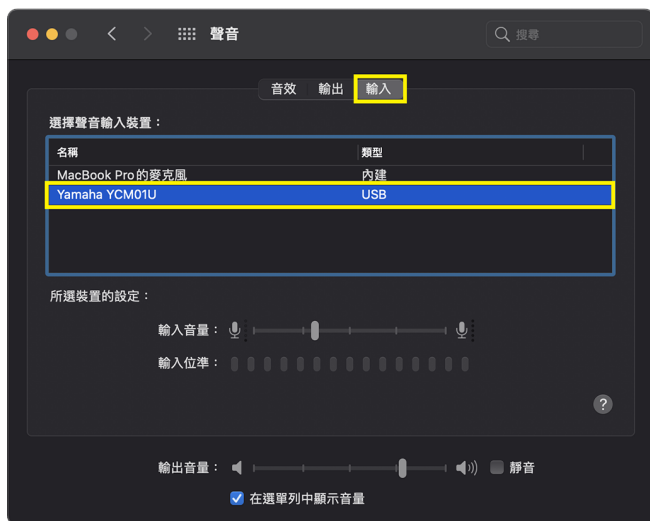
聲音

搜尋

音效 輸出 輸入

選擇聲音輸入裝置：

| 名稱 | 類型 |
|---|---|
| MacBook Pro的麥克風 | 內建 |
| Yamaha YCM01U | USB |

所選裝置的設定：

輸入音量：

輸入位準：

?

輸出音量：

靜音

在選單列中顯示音量